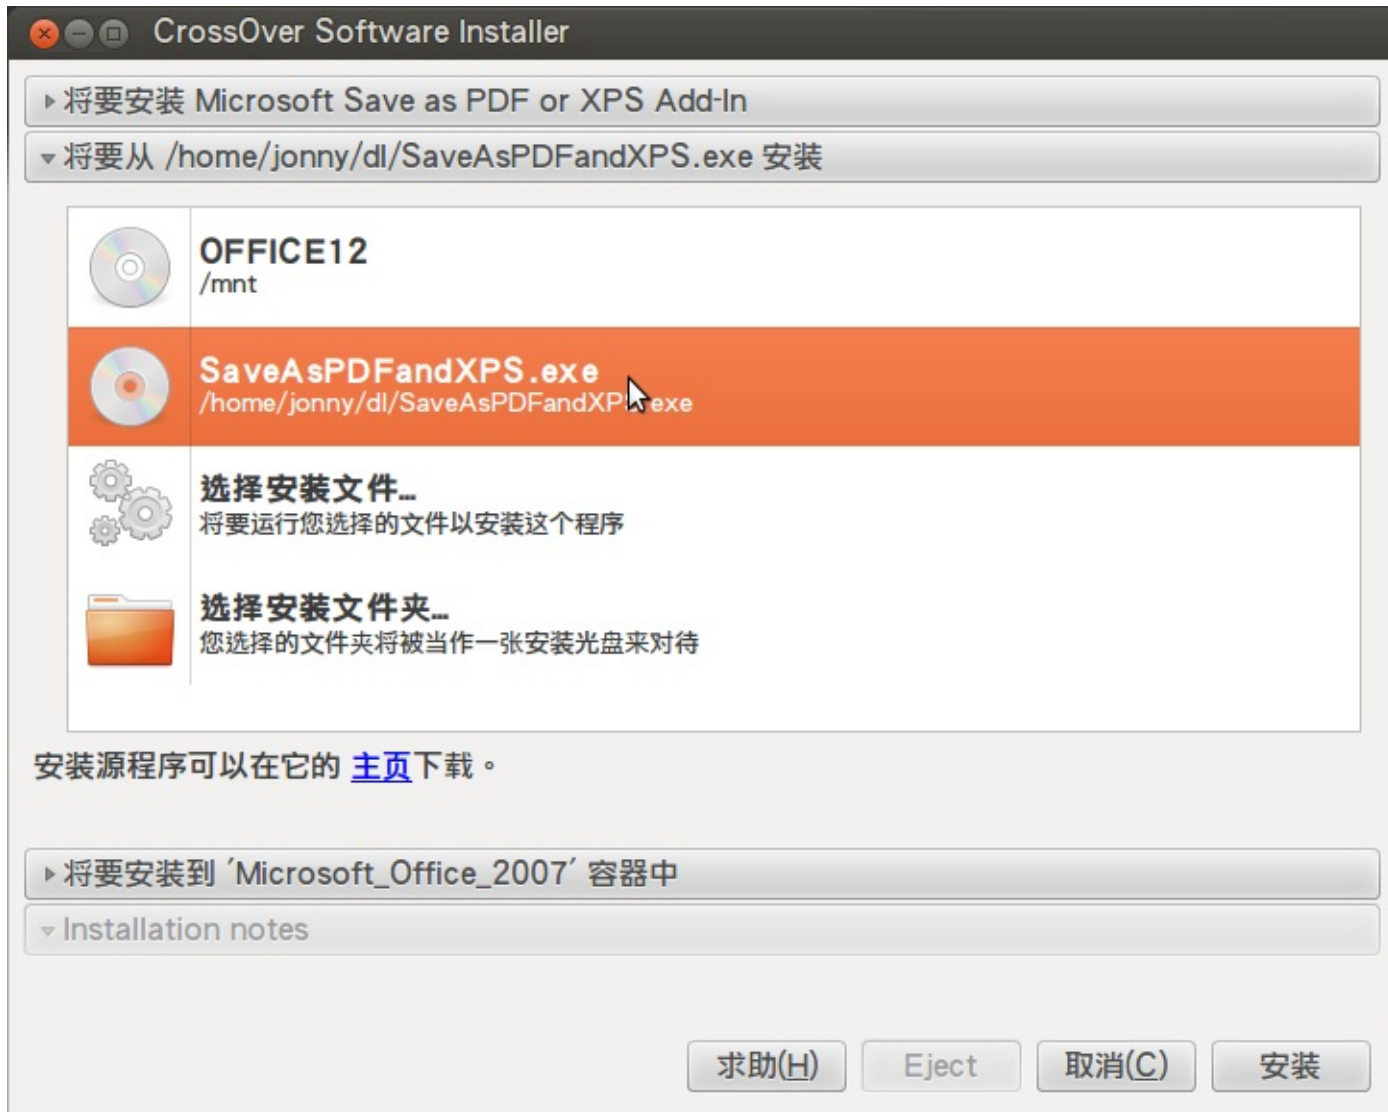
CrossOver Software Installer

将要安装 Microsoft Save as PDF or XPS Add-In

将要从 /home/jonny/dl/SaveAsPDFandXPS.exe 安装

OFFICE12
/mnt

SaveAsPDFandXPS.exe
/home/jonny/dl/SaveAsPDFandXP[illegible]exe

选择安装文件…
将要运行您选择的文件以安装这个程序

选择安装文件夹…
您选择的文件夹将被当作一张安装光盘来对待

安装源程序可以在它的 主页下载。

将要安装到 'Microsoft_Office_2007' 容器中

Installation notes

求助(H)
Eject
取消(C)
安装